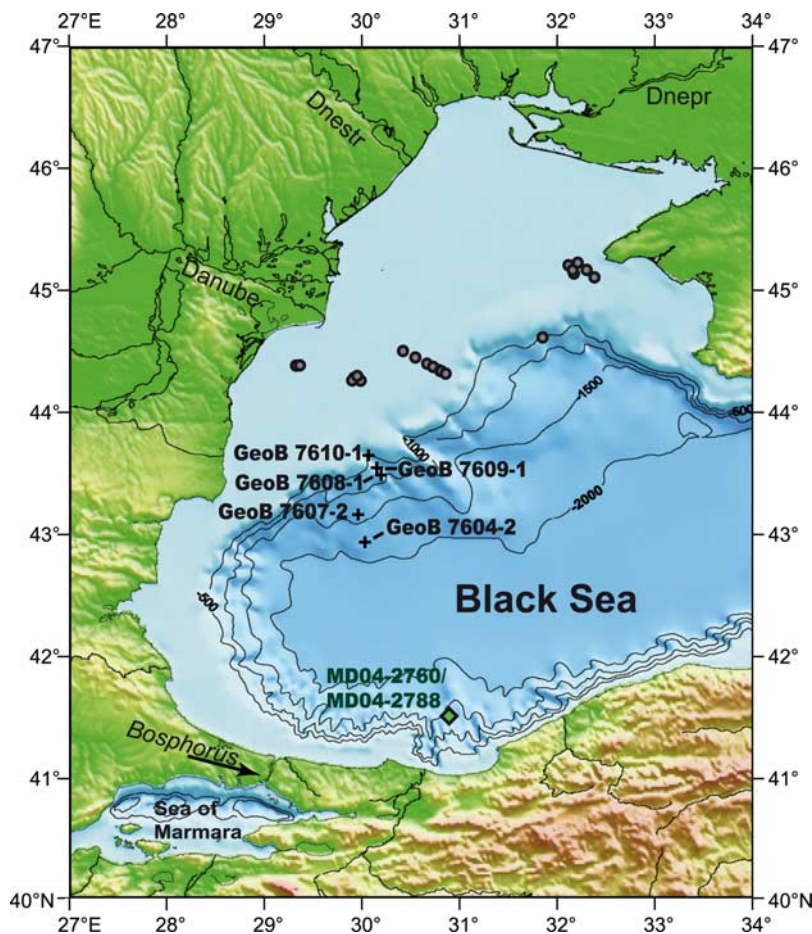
27°E 28° 29° 30° 31° 32° 33° 34°

47° 47°

46° 46°

45° 45°

44° 44°

43° 43°

42° 42°

41° 41°

40°N 40°N

27°E 28° 29° 30° 31° 32° 33° 34°

Dnestr

Dnepr

Danube

-1500

-500

-1000

-2000

-500

GeoB 7610-1

GeoB 7609-1

GeoB 7608-1

GeoB 7607-2

GeoB 7604-2

Black Sea

MD04-2760/
MD04-2788

Bosphorus

Sea of Marmara